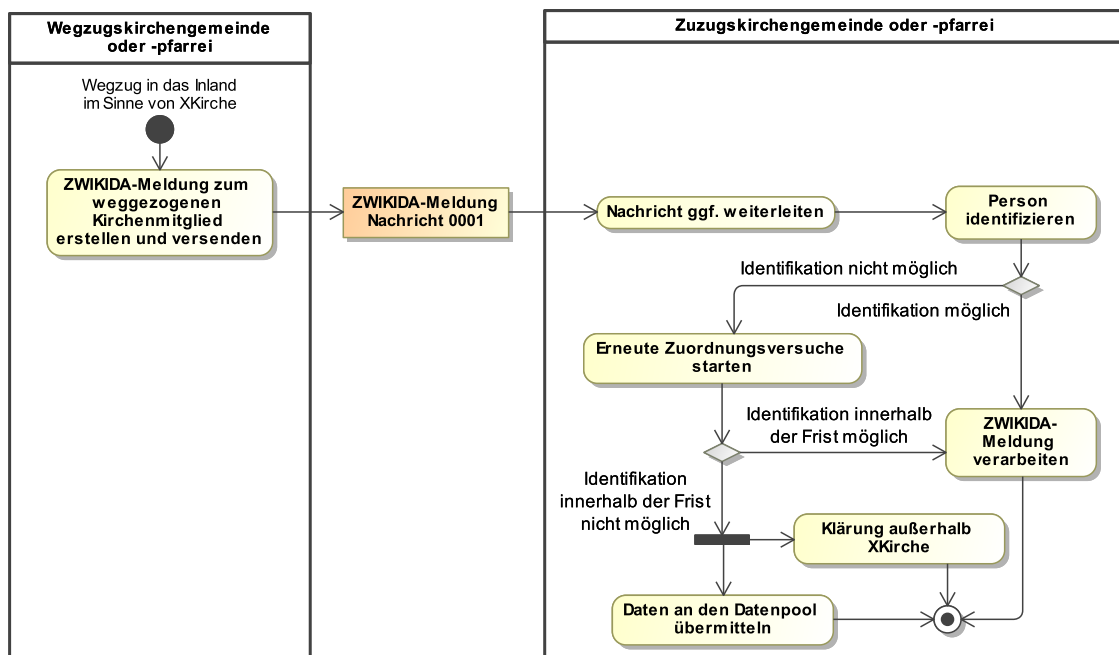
Wegzugskirchengemeinde oder -pfarrei

Wegzug in das Inland im Sinne von XKirche

ZWIKIDA-Meldung zum weggezogenen Kirchenmitglied erstellen und versenden

ZWIKIDA-Meldung Nachricht 0001

Zuzugskirchengemeinde oder -pfarrei

Nachricht ggf. weiterleiten

Person identifizieren

Identifikation nicht möglich

Identifikation möglich

Erneute Zuordnungsversuche starten

Identifikation innerhalb der Frist möglich

ZWIKIDA-Meldung verarbeiten

Identifikation innerhalb der Frist nicht möglich

Klärung außerhalb XKirche

Daten an den Datenpool übermitteln